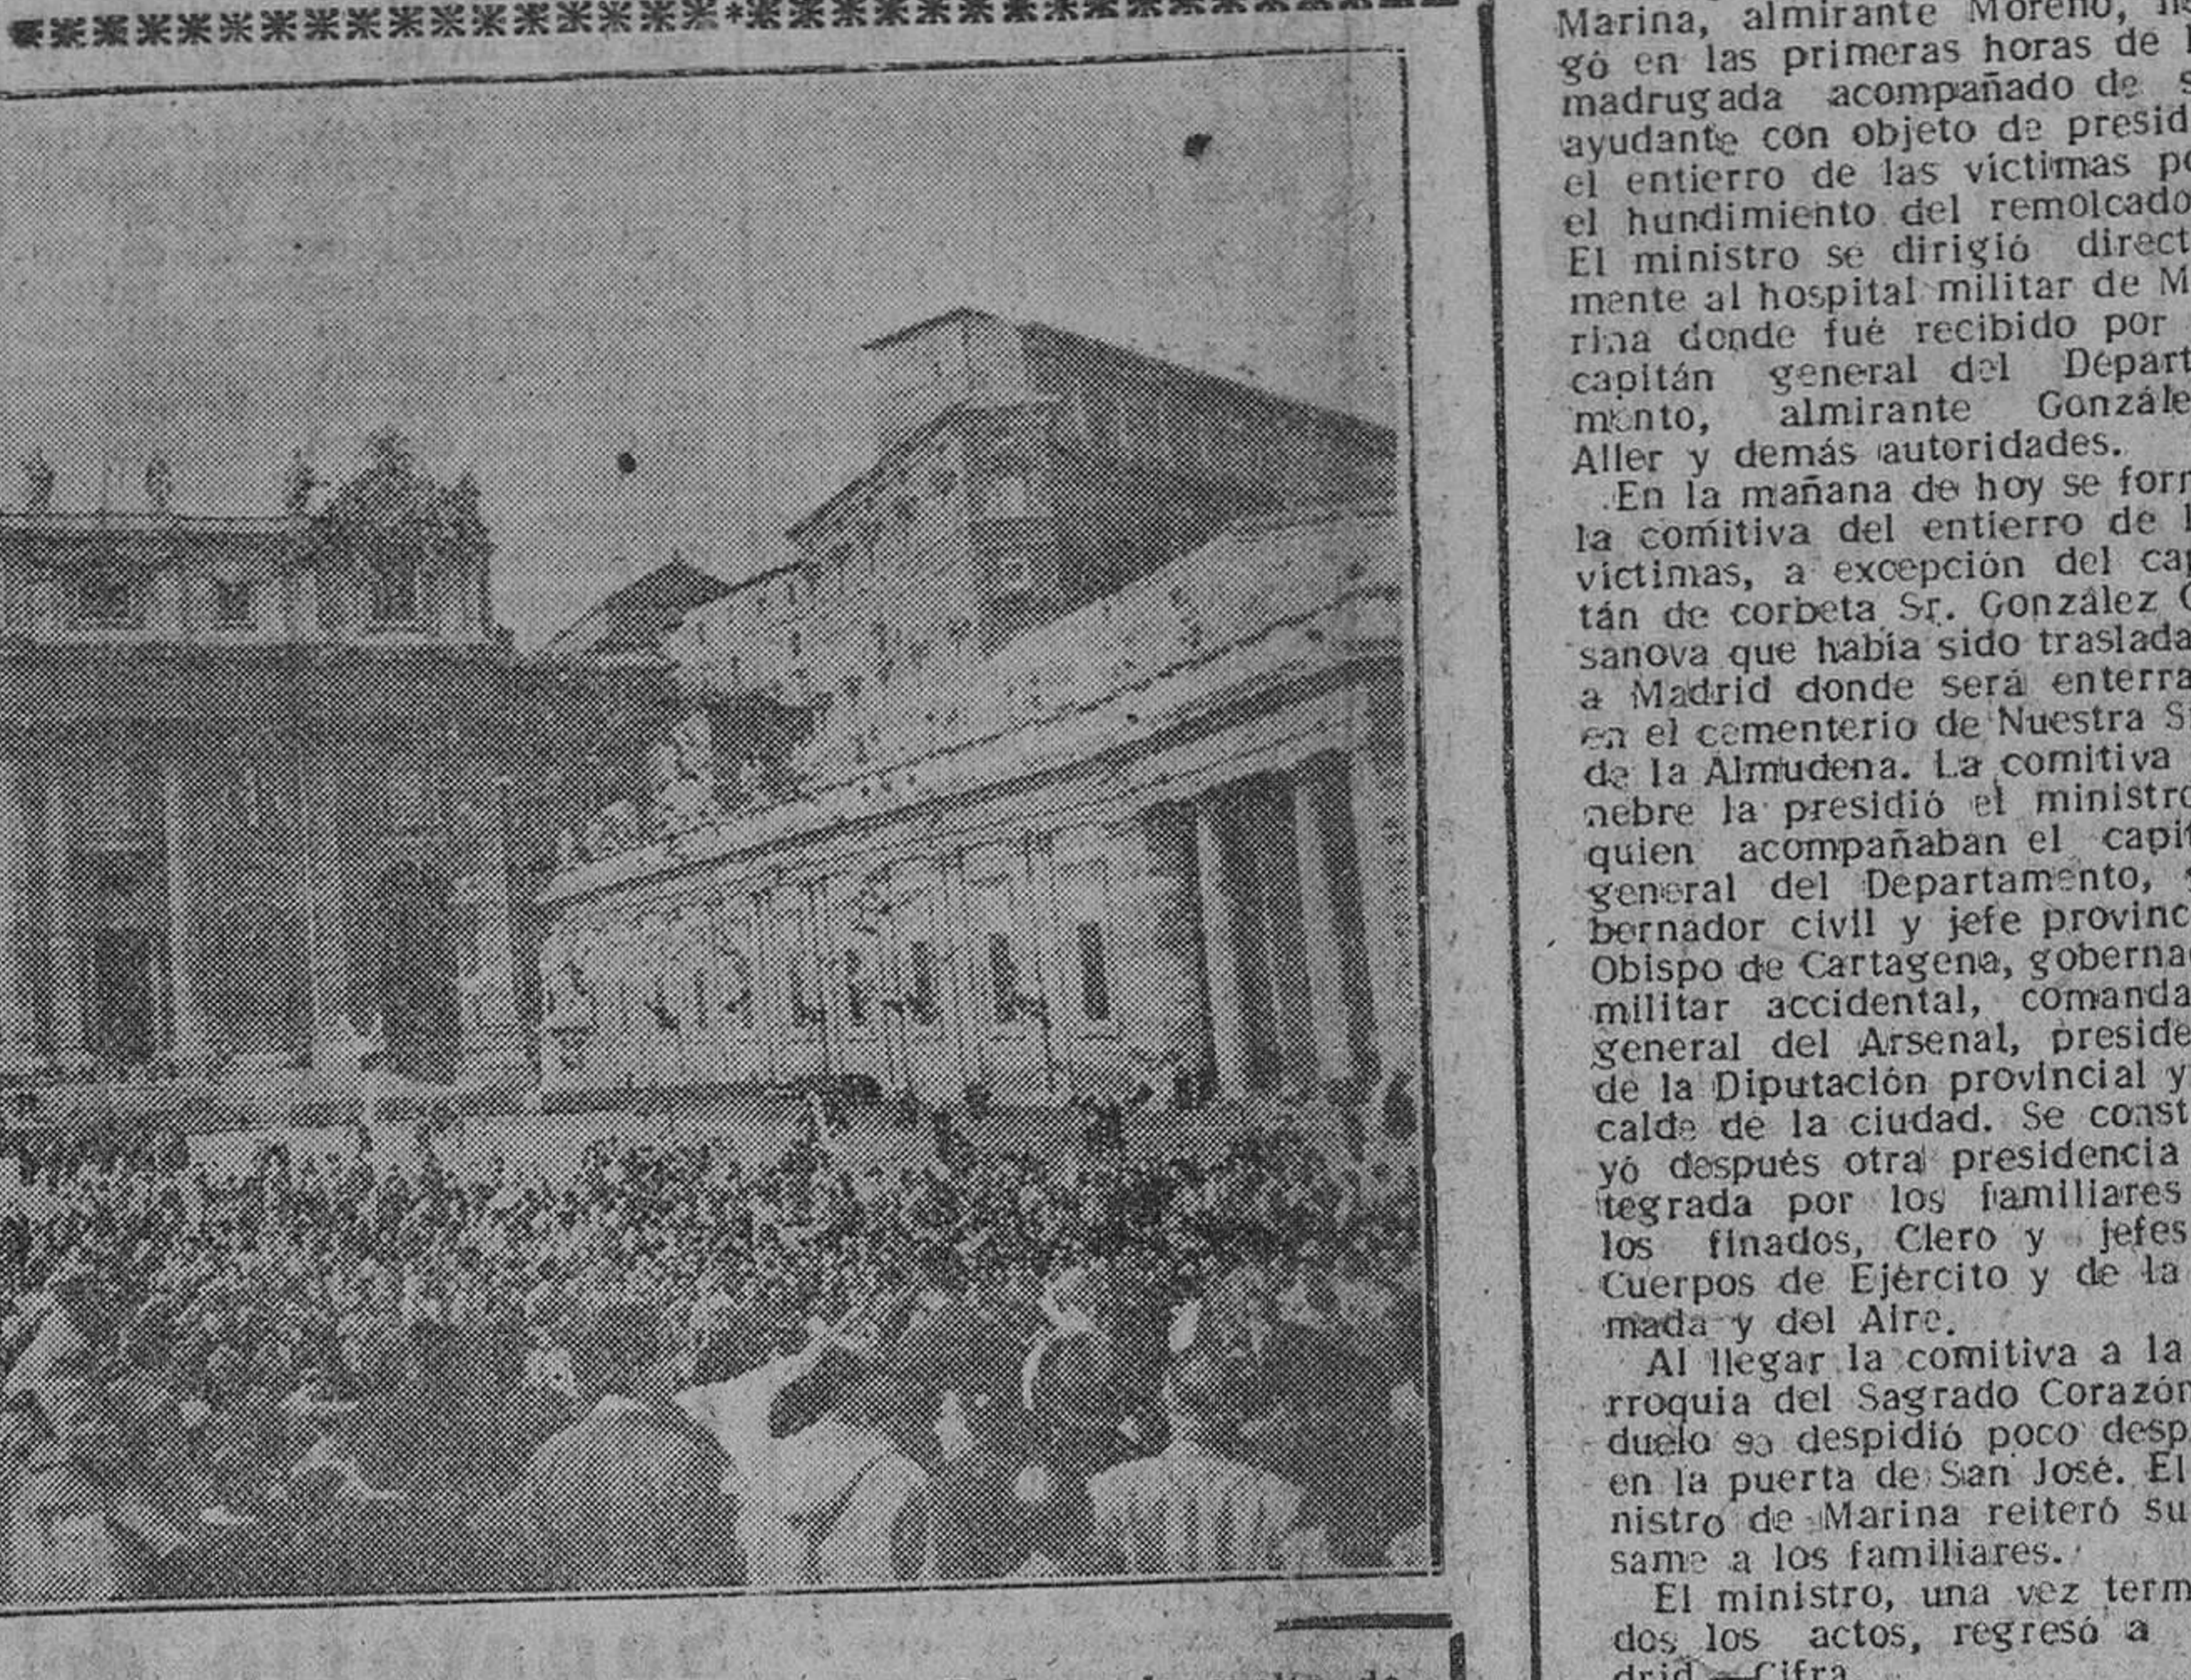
Marina, almirante Moreno, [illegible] gó en las primeras horas de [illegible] madrugada acompañado de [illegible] ayudante con objeto de presid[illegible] el entierro de las victimas p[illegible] el hundimiento del remolcado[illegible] El ministro se dirigió direct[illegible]mente al hospital militar de M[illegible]rina donde fué recibido por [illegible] capitán general del Depart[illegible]mento, almirante Gonzále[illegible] Aller y demás autoridades.

En la mañana de hoy se for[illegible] la comitiva del entierro de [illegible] victimas, a excepción del cap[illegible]tán de corbeta Sr. González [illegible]sanova que habia sido traslada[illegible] a Madrid donde será enterra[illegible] en el cementerio de Nuestra S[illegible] de la Almudena. La comitiva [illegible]nebre la presidió el ministro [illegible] quien acompañaban el capit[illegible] general del Departamento, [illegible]bernador civil y jefe provinc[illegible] Obispo de Cartagena, goberna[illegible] militar accidental, comanda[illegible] general del Arsenal, preside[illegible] de la Diputación provincial y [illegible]calde de la ciudad. Se const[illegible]yó después otra presidencia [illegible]tegrada por los familiares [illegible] los finados, Clero y jefes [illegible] Cuerpos de Ejército y de la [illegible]mada y del Aire.

Al llegar la comitiva a la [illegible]rroquia del Sagrado Corazón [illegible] duelo se despidió poco desp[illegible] en la puerta de San José. El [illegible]nistro de Marina reiteró su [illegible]same a los familiares.

El ministro, una vez term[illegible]dos los actos, regresó a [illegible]drid.—Cifra.